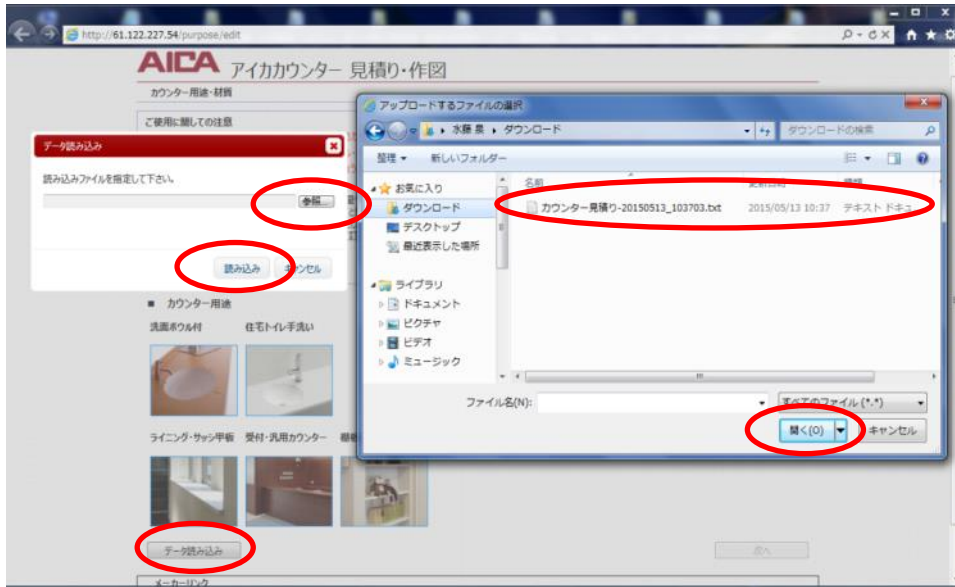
http://61.122.227.54/purpose/edit

AICA アイカカウンター 見積り・作図

カウンター用途・材質

ご使用に関しての注意

データ読み込み

読み込みファイルを指定して下さい。

参照...

読み込み キャンセル

■ カウンター用途

洗面ボウル付 住宅トイレ手洗い

ライニング・サッシ甲板 受付・汎用カウンター

データ読み込み

次へ

メーカーリンク

アップロードするファイルの選択

水藤 景 ▸ ダウンロード

ダウンロードの検索

整理 ▾ 新しいフォルダー

お気に入り
ダウンロード
デスクトップ
最近表示した場所

ライブラリ
ドキュメント
ピクチャ
ビデオ
ミュージック

名前 更新日時 種類

カウンター見積り-20150513_103703.txt 2015/05/13 10:37 テキスト ドキュ

ファイル名(N):

すべてのファイル (*.*)

開く(O) キャンセル